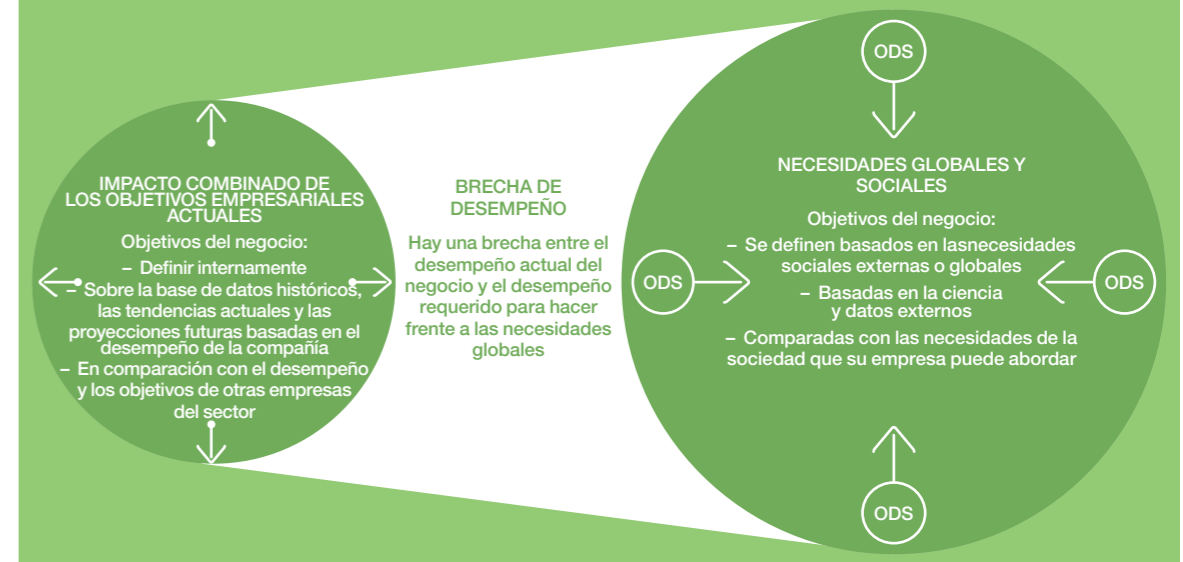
IMPACTO COMBINADO DE LOS OBJETIVOS EMPRESARIALES ACTUALES

Objetivos del negocio:
– Definir internamente
– Sobre la base de datos históricos, las tendencias actuales y las proyecciones futuras basadas en el desempeño de la compañía
– En comparación con el desempeño y los objetivos de otras empresas del sector

BRECHA DE DESEMPEÑO

Hay una brecha entre el desempeño actual del negocio y el desempeño requerido para hacer frente a las necesidades globales

ODS

ODS

ODS

ODS

NECESIDADES GLOBALES Y SOCIALES

Objetivos del negocio:
– Se definen basados en lasnecesidades sociales externas o globales
– Basadas en la ciencia y datos externos
– Comparadas con las necesidades de la sociedad que su empresa puede abordar